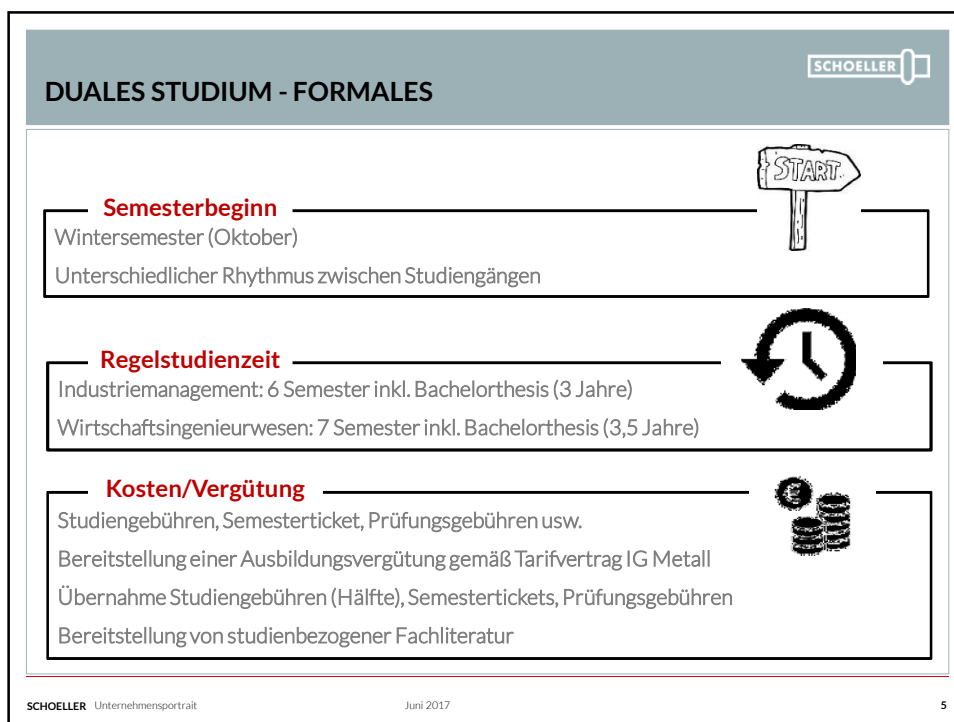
SCHOELLER

DUALES STUDIUM - FORMALES

START

Semesterbeginn

Wintersemester (Oktober)

Unterschiedlicher Rhythmus zwischen Studiengängen

Regelstudienzeit

Industriemanagement: 6 Semester inkl. Bachelorthesis (3 Jahre)

Wirtschaftsingenieurwesen: 7 Semester inkl. Bachelorthesis (3,5 Jahre)

Kosten/Vergütung

Studiengebühren, Semesterticket, Prüfungsgebühren usw.

Bereitstellung einer Ausbildungsvergütung gemäß Tarifvertrag IG Metall

Übernahme Studiengebühren (Hälfte), Semestertickets, Prüfungsgebühren

Bereitstellung von studienbezogener Fachliteratur

SCHOELLER Unternehmensportrait Juni 2017 5